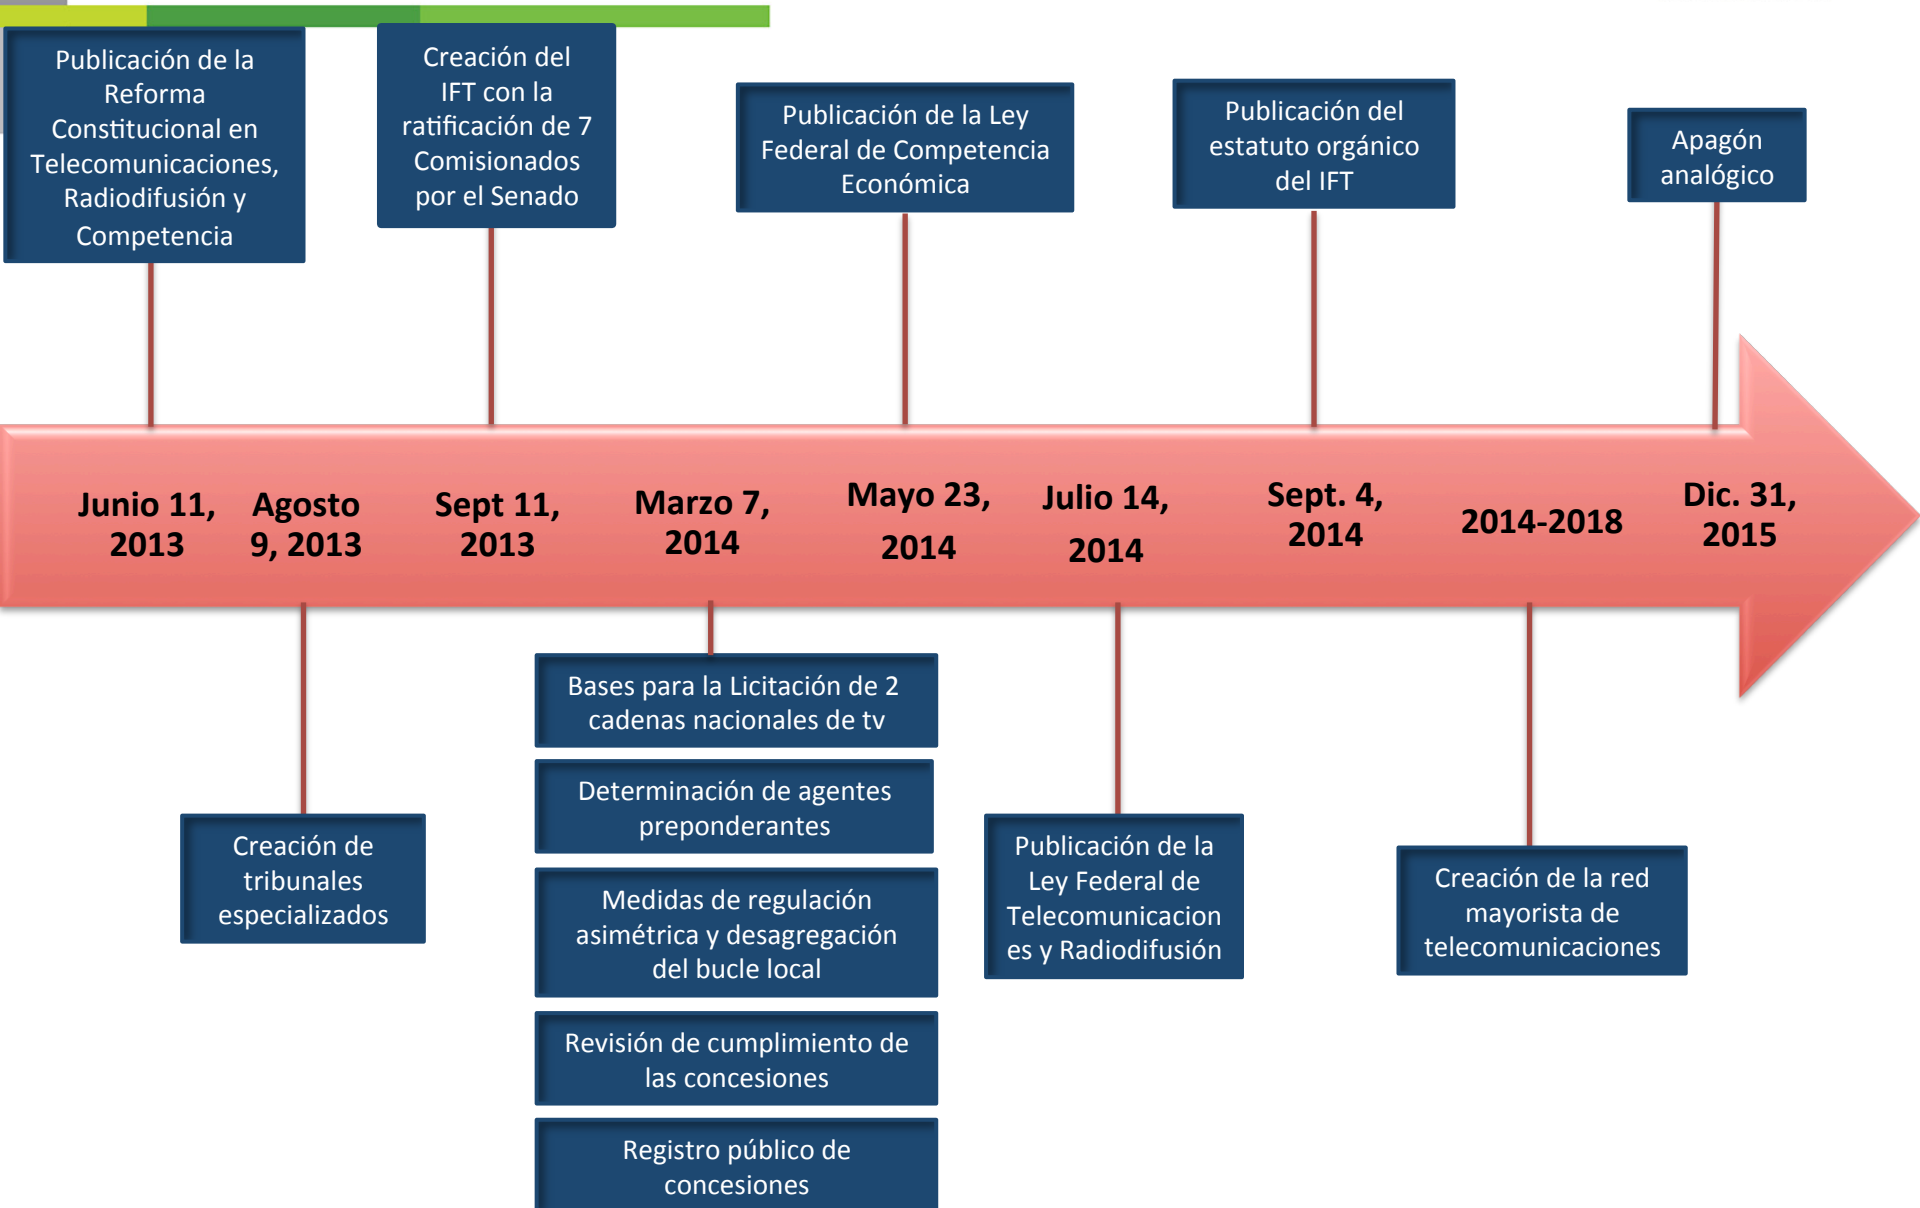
Publicación de la Reforma Constitucional en Telecomunicaciones, Radiodifusión y Competencia

Creación del IFT con la ratificación de 7 Comisionados por el Senado

Publicación de la Ley Federal de Competencia Económica

Publicación del estatuto orgánico del IFT

Apagón analógico

Junio 11, 2013

Agosto 9, 2013

Sept 11, 2013

Marzo 7, 2014

Mayo 23, 2014

Julio 14, 2014

Sept. 4, 2014

2014-2018

Dic. 31, 2015

Creación de tribunales especializados

Bases para la Licitación de 2 cadenas nacionales de tv

Determinación de agentes preponderantes

Medidas de regulación asimétrica y desagregación del bucle local

Revisión de cumplimiento de las concesiones

Registro público de concesiones

Publicación de la Ley Federal de Telecomunicaciones y Radiodifusión

Creación de la red mayorista de telecomunicaciones